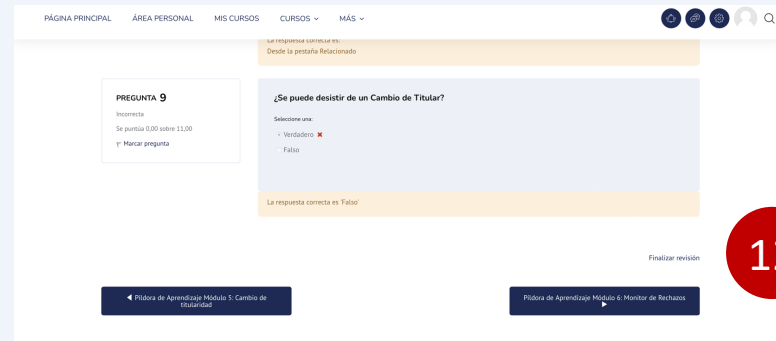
PÁGINA PRINCIPAL ÁREA PERSONAL MIS CURSOS CURSOS MÁS

La respuesta correcta es:
Desde la pestaña Relacionado

PREGUNTA 9
Incorrecta
Se puntúa 0,00 sobre 11,00
Marcar pregunta

¿Se puede desistir de un Cambio de Titular?

Seleccione una:
Verdadero ✖
Falso

La respuesta correcta es 'Falso'

Finalizar revisión

◀ Píldora de Aprendizaje Módulo 5: Cambio de titularidad

Píldora de Aprendizaje Módulo 6: Monitor de Rechazos ▶

1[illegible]